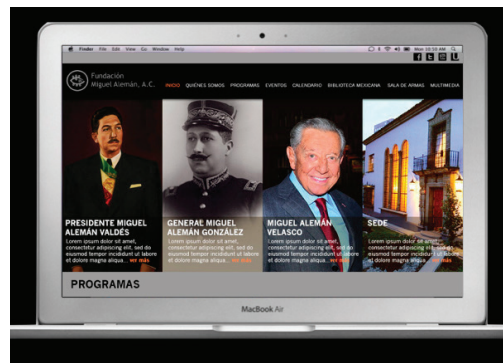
Finder File Edit View Go Window Help

Fundación Miguel Alemán, A.C.

INICIO QUIÉNES SOMOS PROGRAMAS EVENTOS CALENDARIO BIBLIOTECA MEXICANA SALA DE ARMAS MULTIMEDIA

PRESIDENTE MIGUEL ALEMÁN VALDÉS
Lorem ipsum dolor sit amet, consectetur adipiscing elit, sed do eiusmod tempor incididunt ut labore et dolore magna aliqua... ver más

GENERAL MIGUEL ALEMÁN GONZÁLEZ
Lorem ipsum dolor sit amet, consectetur adipiscing elit, sed do eiusmod tempor incididunt ut labore et dolore magna aliqua... ver más

MIGUEL ALEMÁN VELASCO
Lorem ipsum dolor sit amet, consectetur adipiscing elit, sed do eiusmod tempor incididunt ut labore et dolore magna aliqua... ver más

SEDE
Lorem ipsum dolor sit amet, consectetur adipiscing elit, sed do eiusmod tempor incididunt ut labore et dolore magna aliqua... ver más

PROGRAMAS

MacBook Air